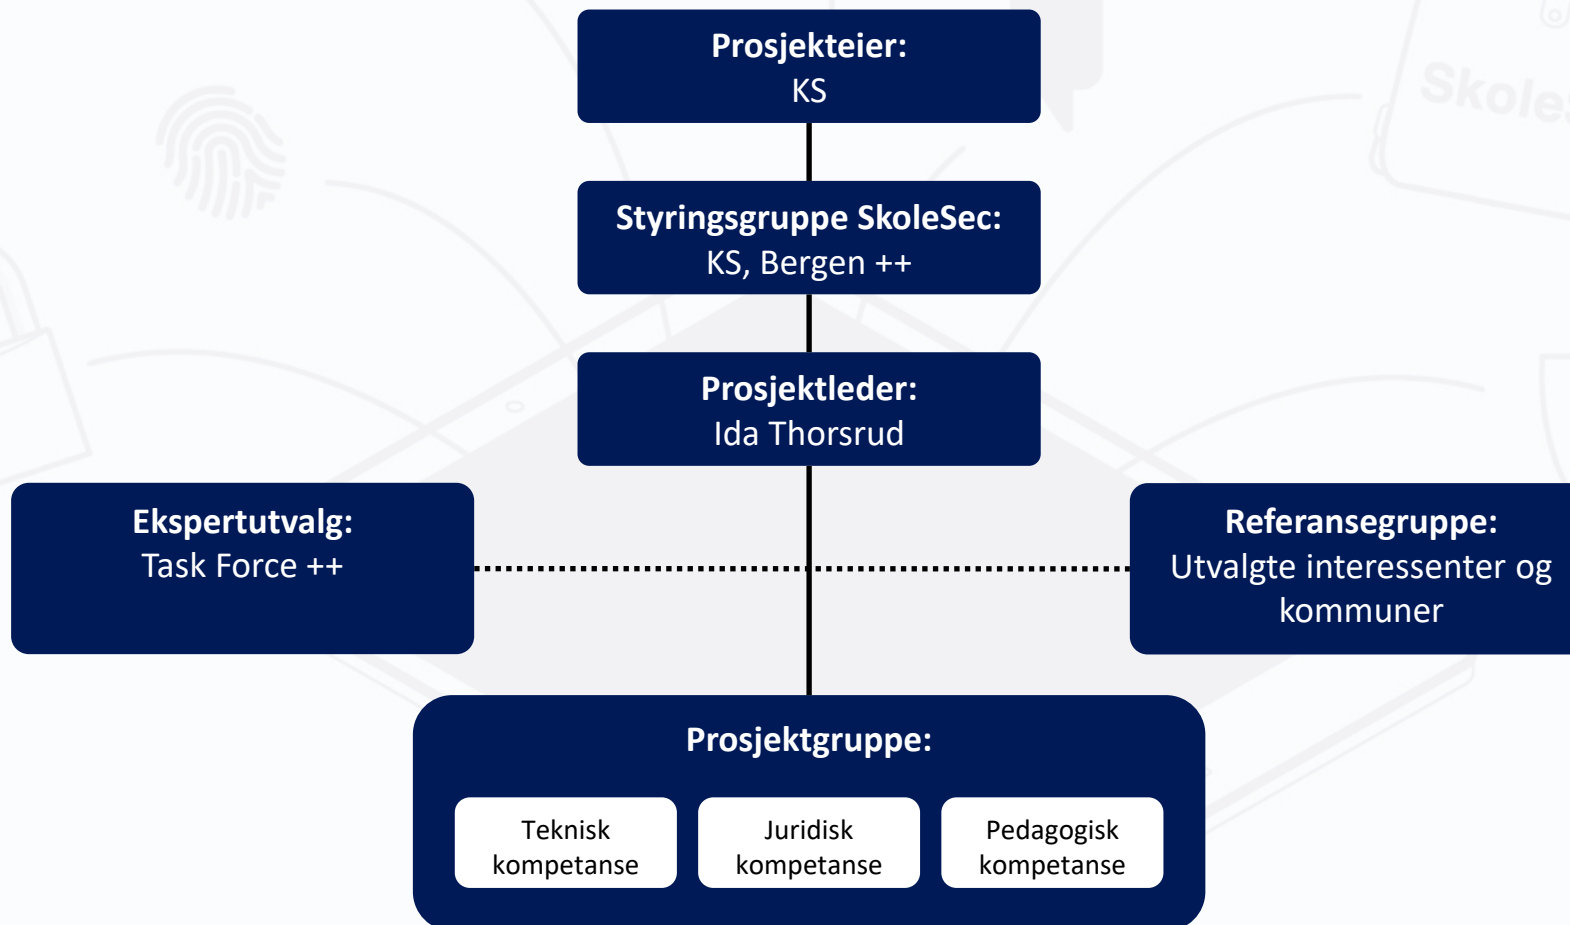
Prosjekteier:
KS

Styringsgruppe SkoleSec:
KS, Bergen ++

Prosjektleder:
Ida Thorsrud

Ekspertutvalg:
Task Force ++

Referansegruppe:
Utvalgte interessenter og kommuner

Prosjektgruppe:

Teknisk kompetanse

Juridisk kompetanse

Pedagogisk kompetanse

Skoles